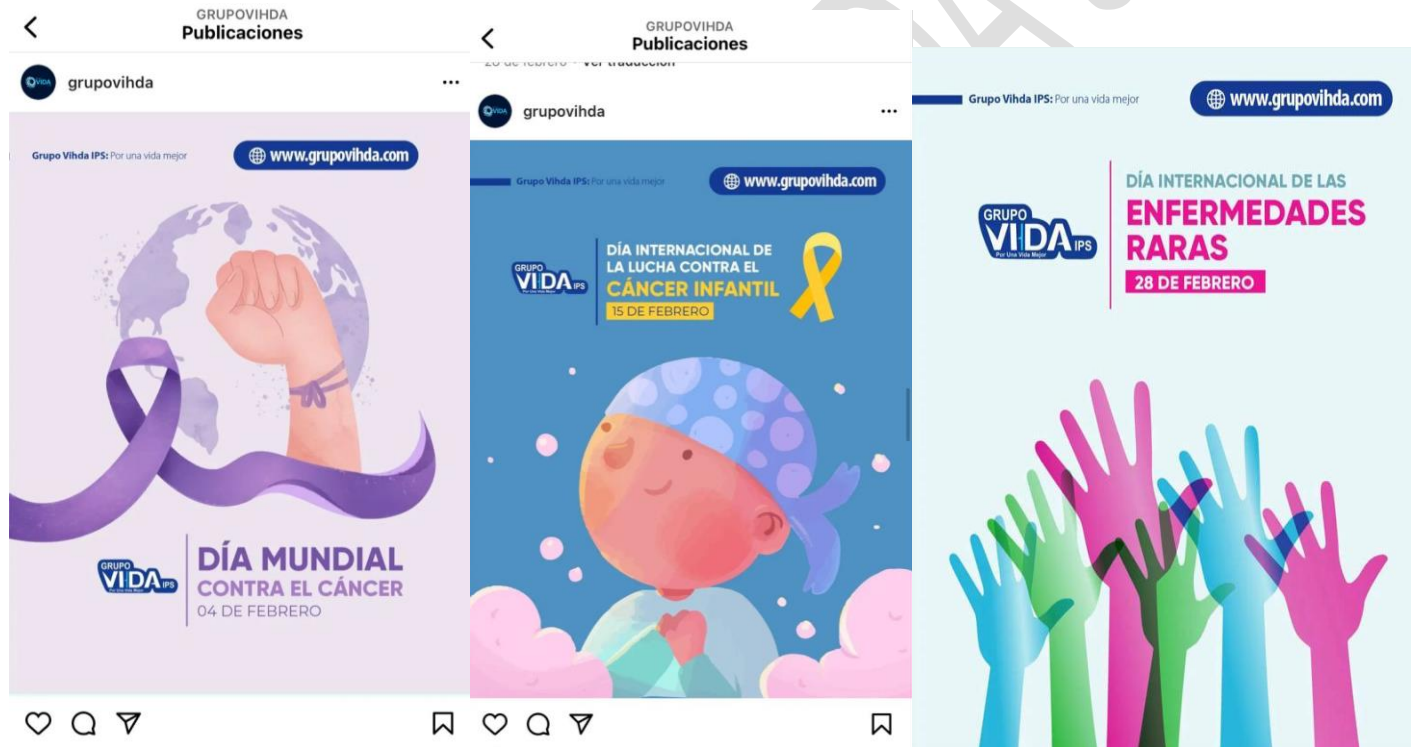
GRUPOVIHDA
Publicaciones

grupovihda

Grupo Vihda IPS: Por una vida mejor
www.grupovihda.com

GRUPO VIDA IPS
Por Una Vida Mejor

DÍA MUNDIAL
CONTRA EL CÁNCER
04 DE FEBRERO

GRUPOVIHDA
Publicaciones

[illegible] de febrero · Ver traducción

grupovihda

Grupo Vihda IPS: Por una vida mejor
www.grupovihda.com

GRUPO VIDA IPS
Por Una Vida Mejor

DÍA INTERNACIONAL DE
LA LUCHA CONTRA EL
CÁNCER INFANTIL
15 DE FEBRERO

Grupo Vihda IPS: Por una vida mejor
www.grupovihda.com

GRUPO VIDA IPS
Por Una Vida Mejor

DÍA INTERNACIONAL DE LAS
ENFERMEDADES
RARAS
28 DE FEBRERO